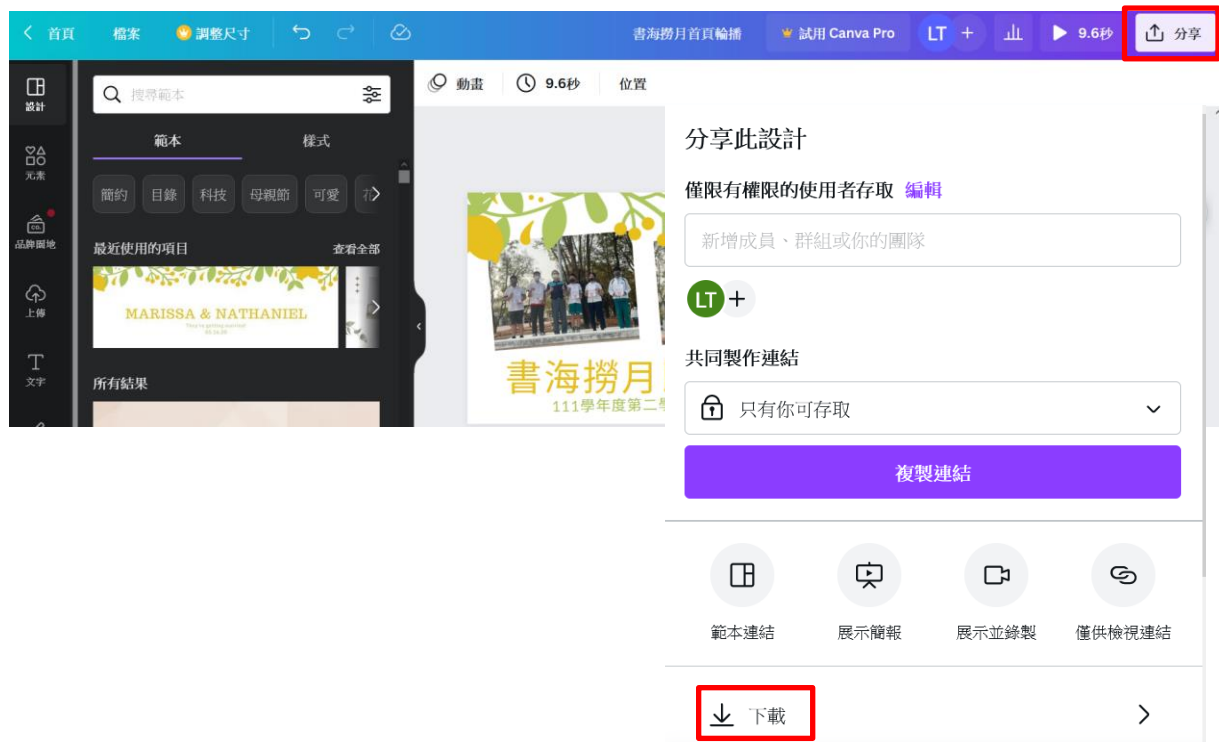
首頁 檔案 調整尺寸 書海撈月首頁輪播 試用 Canva Pro LT + 9.6秒 分享

設計
元素
品牌園地
上傳
文字

搜尋範本

範本 樣式

簡約 目錄 科技 母親節 可愛

最近使用的項目 查看全部

MARISSA & NATHANIEL

所有結果

動畫 9.6秒 位置

書海撈月
111學年度第二

分享此設計

僅限有權限的使用者存取 編輯

新增成員、群組或你的團隊

LT +

共同製作連結

只有你可存取

複製連結

範本連結 展示簡報 展示並錄製 僅供檢視連結

下載